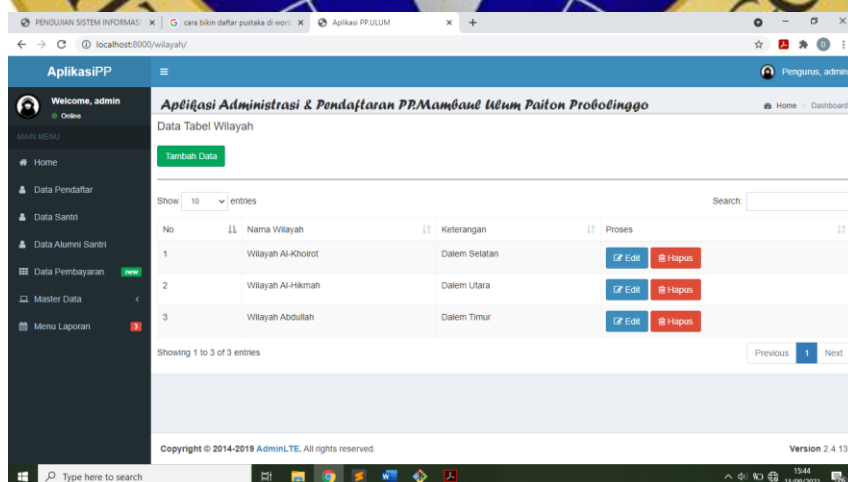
PENGUJIAN SISTEM INFORMASI × | cara bikin daftar pustaka di word × | Aplikasi PP.ULUM × | +

localhost:8000/wilayah/

AplikasiPP

Pengurus, admin

Welcome, admin
Online

MAIN MENU

Home

Data Pendaftar

Data Santri

Data Alumni Santri

Data Pembayaran new

Master Data

Menu Laporan 3

Aplikasi Administrasi & Pendaftaran PP.Mambaul Ulum Paiton Probolinggo

Home > Dashboard

Data Tabel Wilayah

Tambah Data

Show 10 entries

Search:

| No | Nama Wilayah | Keterangan | Proses |
|---|---|---|---|
| 1 | Wilayah Al-Khoirot | Dalem Selatan | Edit Hapus |
| 2 | Wilayah Al-Hikmah | Dalem Utara | Edit Hapus |
| 3 | Wilayah Abdullah | Dalem Timur | Edit Hapus |

Showing 1 to 3 of 3 entries

Previous 1 Next

Copyright © 2014-2019 AdminLTE. All rights reserved.

Version 2.4.13

Type here to search

15:44